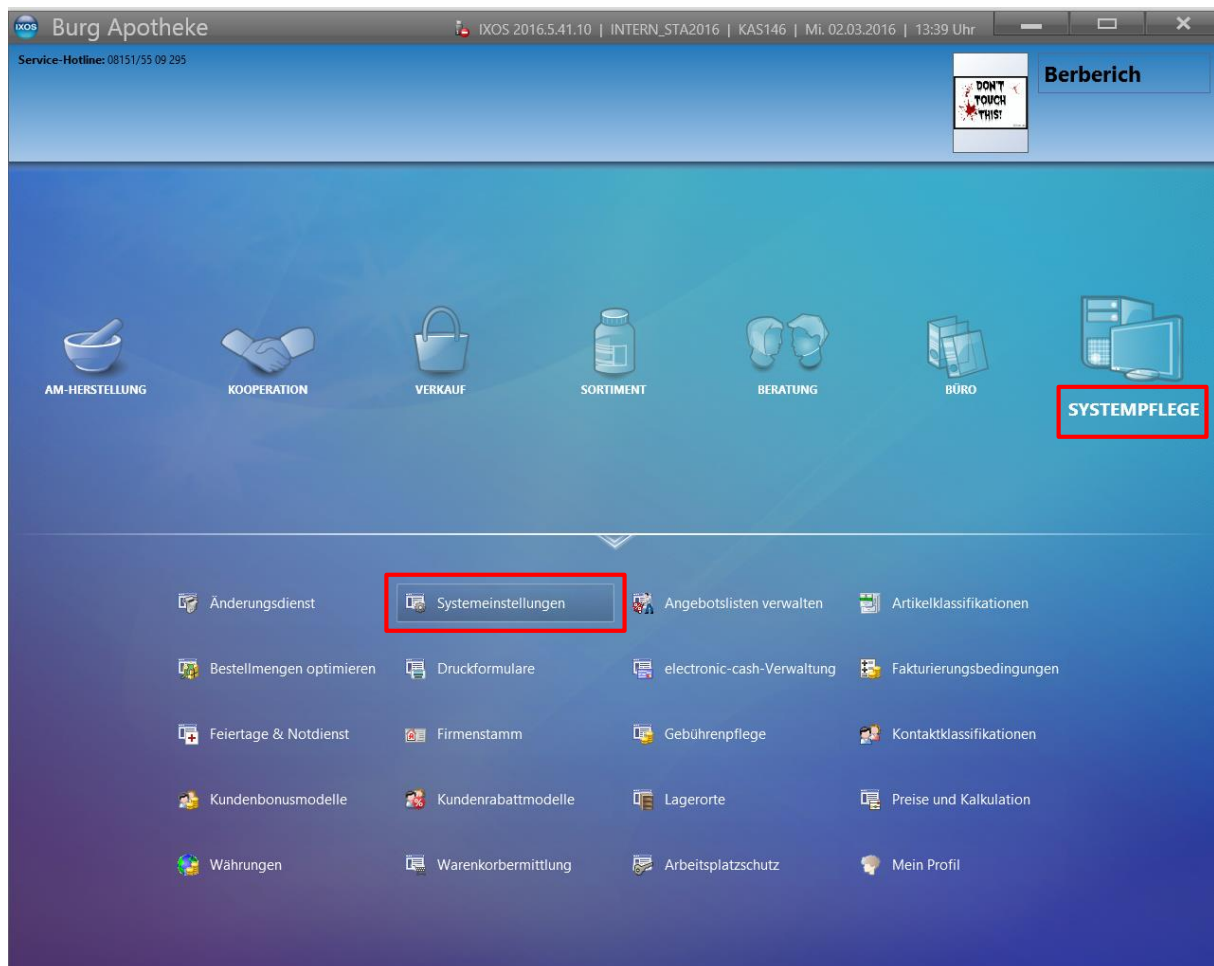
IXOS Burg Apotheke

IXOS 2016.5.41.10 | INTERN_STA2016 | KAS146 | Mi. 02.03.2016 | 13:39 Uhr

Service-Hotline: 08151/55 09 295

DON'T TOUCH THIS!

Berberich

AM-HERSTELLUNG

KOOPERATION

VERKAUF

SORTIMENT

BERATUNG

BÜRO

SYSTEMPFLEGE

Änderungsdienst

Systemeinstellungen

Angebotslisten verwalten

Artikelklassifikationen

Bestellmengen optimieren

Druckformulare

electronic-cash-Verwaltung

Fakturierungsbedingungen

Feiertage & Notdienst

Firmenstamm

Gebührenpflege

Kontaktklassifikationen

Kundenbonusmodelle

Kundenrabattmodelle

Lagerorte

Preise und Kalkulation

Währungen

Warenkorbermittlung

Arbeitsplatzschutz

Mein Profil